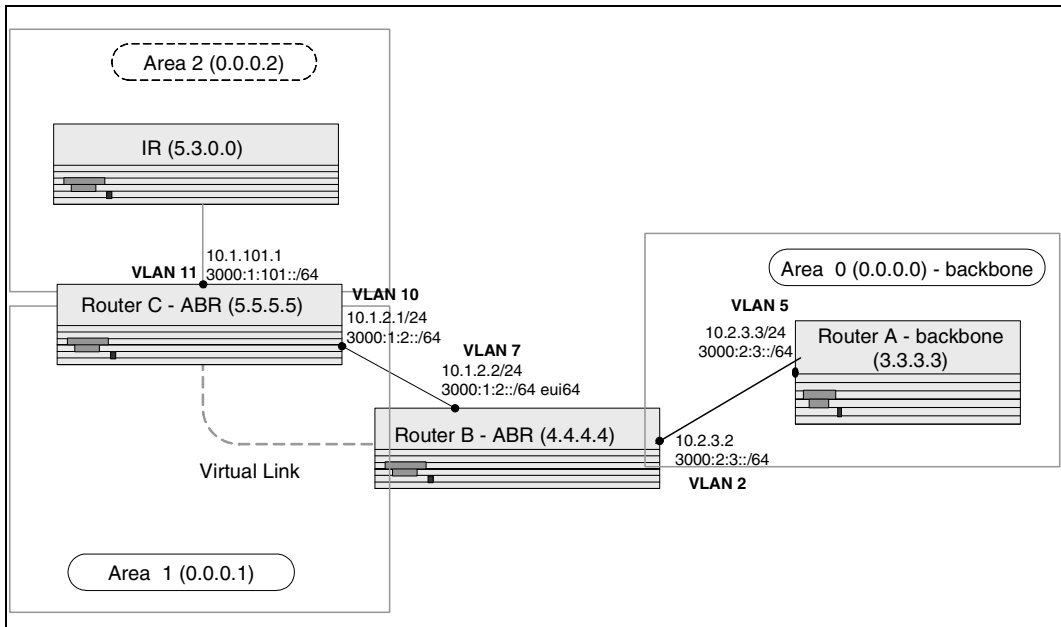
Area 2 (0.0.0.2)

IR (5.3.0.0)

VLAN 11

10.1.101.1
3000:1:101::/64

Router C - ABR (5.5.5.5)

VLAN 10
10.1.2.1/24
3000:1:2::/64

VLAN 7
10.1.2.2/24
3000:1:2::/64 eui64

Area 0 (0.0.0.0) - backbone

VLAN 5
10.2.3.3/24
3000:2:3::/64

Router A - backbone
(3.3.3.3)

Router B - ABR (4.4.4.4)

10.2.3.2
3000:2:3::/64

VLAN 2

Virtual Link

Area 1 (0.0.0.1)